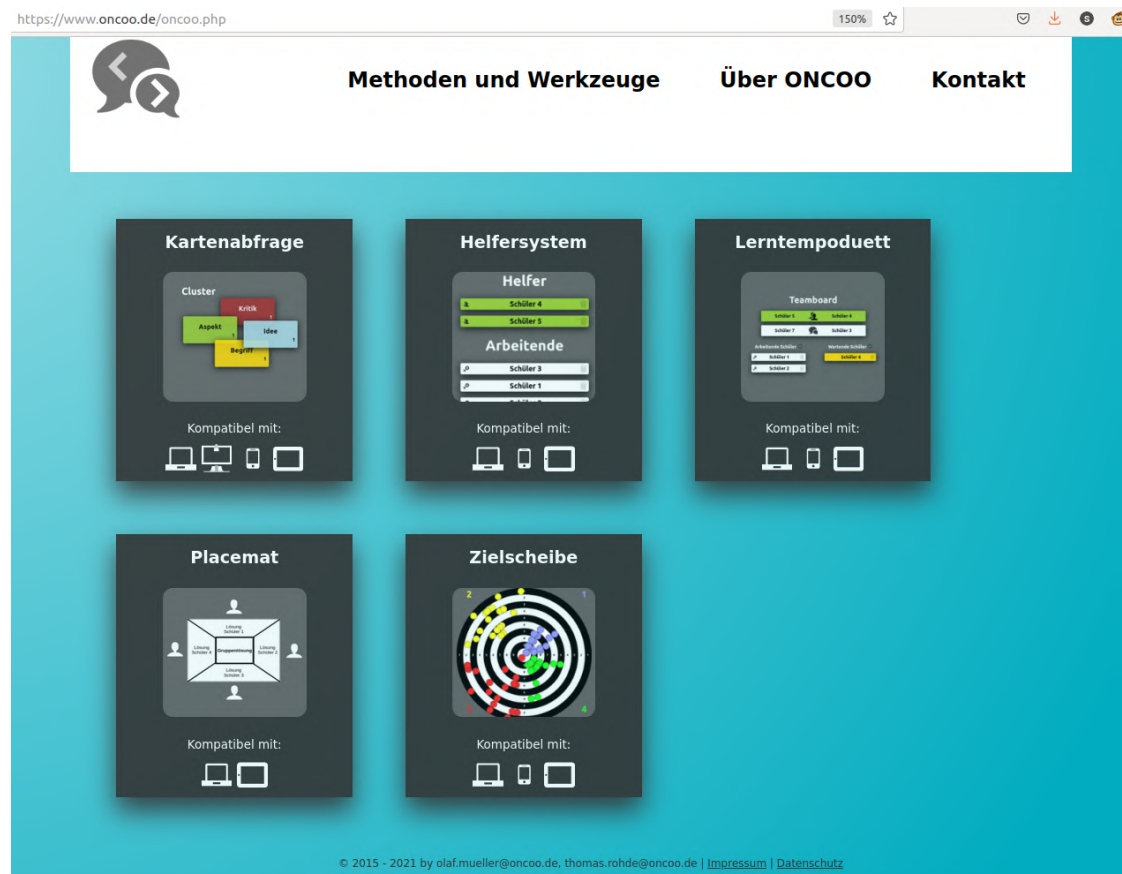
https://www.oncoo.de/oncoo.php 150%

Methoden und Werkzeuge Über ONCOO Kontakt

Kartenabfrage

Cluster
Kritik
Aspekt
Idee
Begriff

Kompatibel mit:

Helfersystem

Helfer
Schüler 4
Schüler 5
Arbeitende
Schüler 3
Schüler 1

Kompatibel mit:

Lerntempoduett

Teamboard
Schüler 5
Schüler 4
Schüler 7
Schüler 3
Arbeitende Schüler
Wartende Schüler
Schüler 1
Schüler 6
Schüler 2

Kompatibel mit:

Placemat

Lösung Schüler 1
Lösung Schüler 4
Gruppenlösung
Lösung Schüler 2
Lösung Schüler 3

Kompatibel mit:

Zielscheibe

2
1
3
4

Kompatibel mit:

© 2015 - 2021 by olaf.mueller@oncoo.de, thomas.rohde@oncoo.de | Impressum | Datenschutz